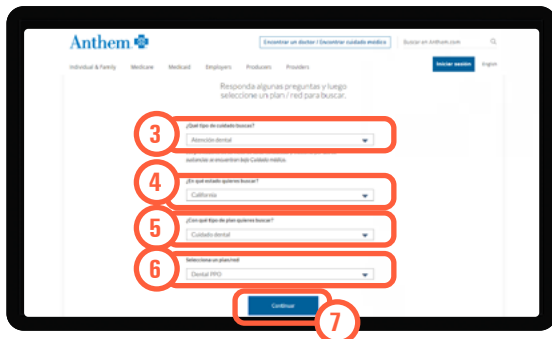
Anthem

Encontrar un doctor | Encontrar cuidado médico

Buscar en Anthem.com

Individual & Family Medicare Medicaid Employers Producers Providers

Iniciar sesión

English

Responda algunas preguntas y luego seleccione un plan / red para buscar.

3

¿Qué tipo de cuidado buscar?

Atención dental

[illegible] se encuentran bajo Cuidado médico.

4

¿En qué estado quieres buscar?

California

5

¿Con qué tipo de plan quieres buscar?

Cuidado dental

6

Selecciona un plan/red

Dental PPO

Continuar

7